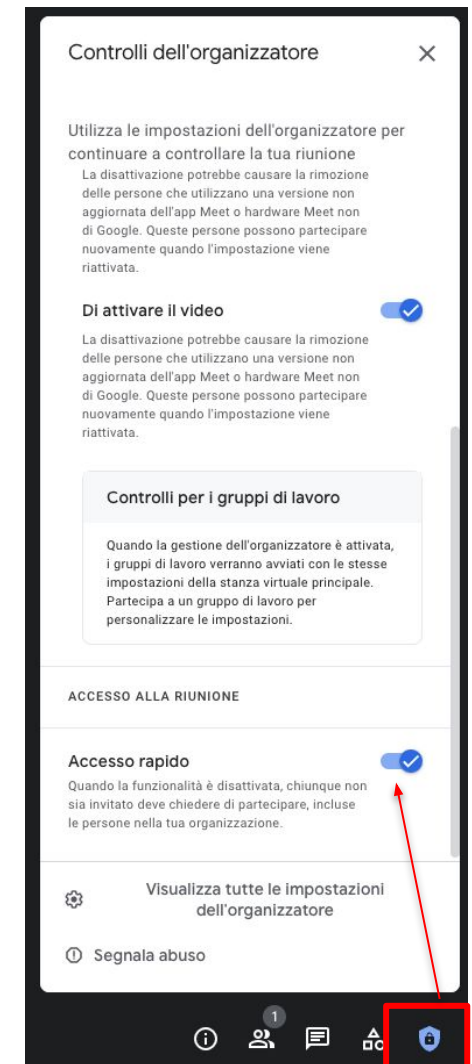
Controlli dell'organizzatore

Utilizza le impostazioni dell'organizzatore per continuare a controllare la tua riunione

La disattivazione potrebbe causare la rimozione delle persone che utilizzano una versione non aggiornata dell'app Meet o hardware Meet non di Google. Queste persone possono partecipare nuovamente quando l'impostazione viene riattivata.

Di attivare il video

La disattivazione potrebbe causare la rimozione delle persone che utilizzano una versione non aggiornata dell'app Meet o hardware Meet non di Google. Queste persone possono partecipare nuovamente quando l'impostazione viene riattivata.

Controlli per i gruppi di lavoro

Quando la gestione dell'organizzatore è attivata, i gruppi di lavoro verranno avviati con le stesse impostazioni della stanza virtuale principale. Partecipa a un gruppo di lavoro per personalizzare le impostazioni.

ACCESSO ALLA RIUNIONE

Accesso rapido

Quando la funzionalità è disattivata, chiunque non sia invitato deve chiedere di partecipare, incluse le persone nella tua organizzazione.

Visualizza tutte le impostazioni dell'organizzatore

Segnala abuso

1